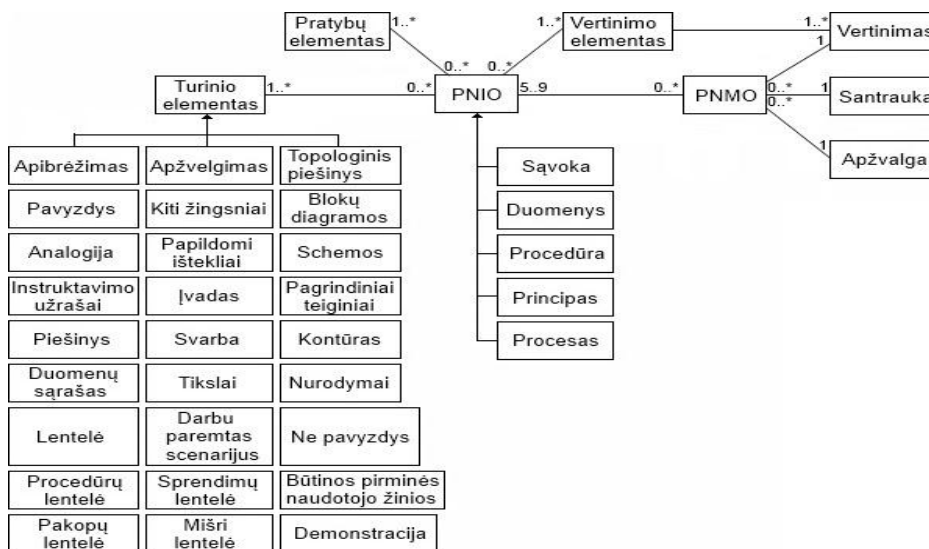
Pratybų elementas
1..*
0..*
0..*
1..*
Vertinimo elementas
1..*
Vertinimas
1
Turinio elementas
1..*
0..*
PNIO
5..9
0..*
PNMO
0..*
0..*
1
Santrauka
1
Apžvalga

Apibrėžimas
Apžvelgimas
Topologinis piešinys
Pavyzdys
Kiti žingsniai
Blokų diagramos
Analogija
Papildomi ištekliai
Schemos
Instruktavimo užrašai
Įvadas
Pagrindiniai teiginiai
Piešinys
Svarba
Kontūras
Duomenų sąrašas
Tikslai
Nurodymai
Lentelė
Darbu paremtas scenarijus
Ne pavyzdys
Procedūrų lentelė
Sprendimų lentelė
Būtinos pirminės naudotojo žinios
Pakopų lentelė
Mišri lentelė
Demonstracija

Sąvoka
Duomenys
Procedūra
Principas
Procesas